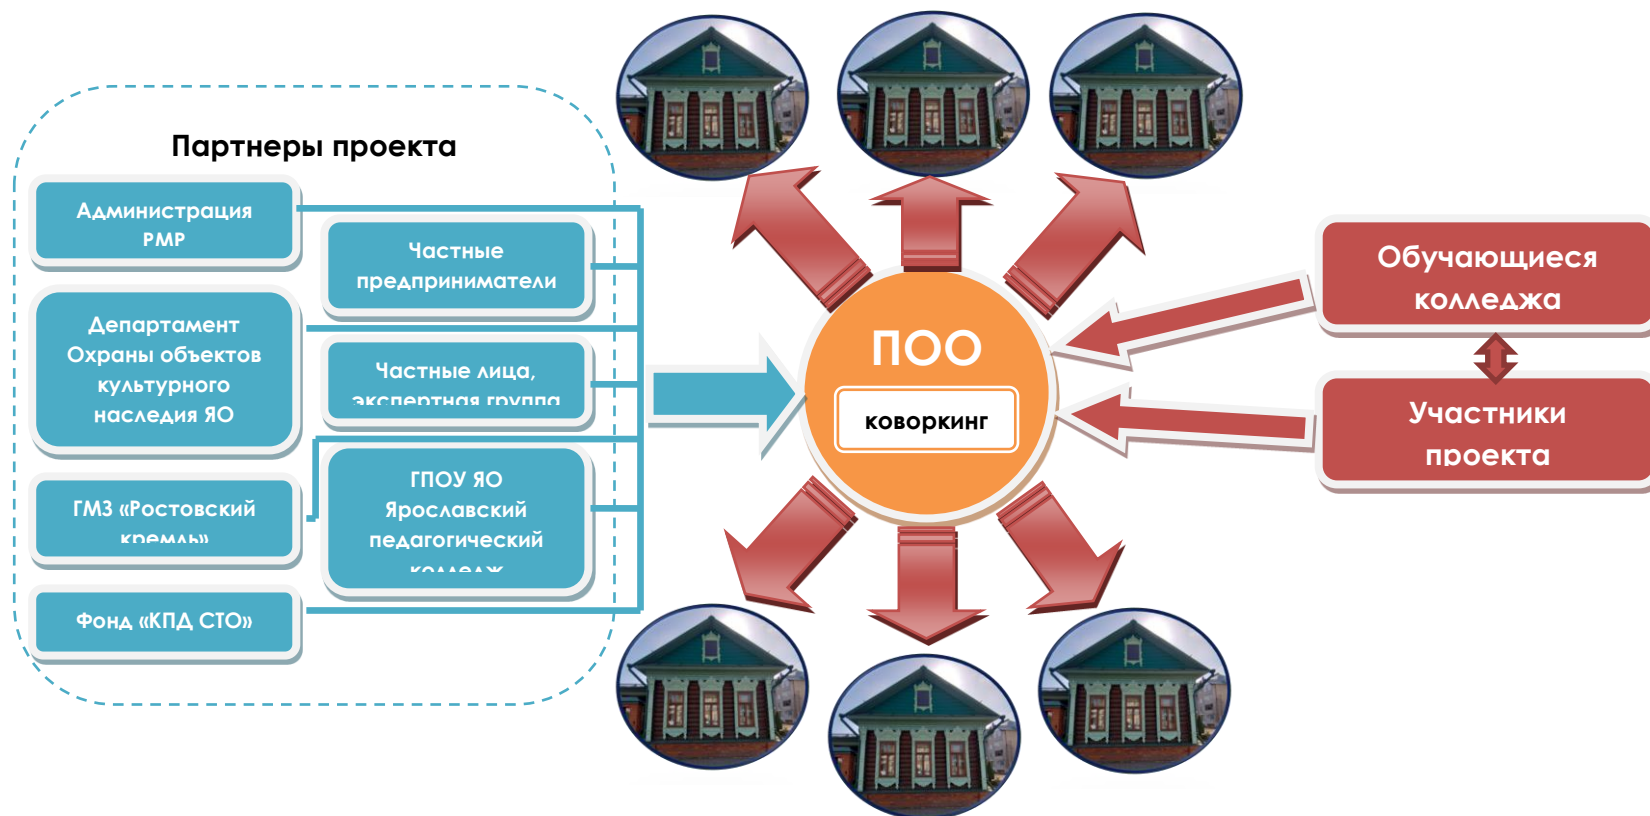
Партнеры проекта

Администрация РМР

Частные предприниматели

Департамент Охраны объектов культурного наследия ЯО

Частные лица, экспертная группа

ГМЗ «Ростовский кремль»

ГПОУ ЯО Ярославский педагогический колледж

Фонд «КПД СТО»

ПОО

коворкинг

Обучающиеся колледжа

Участники проекта